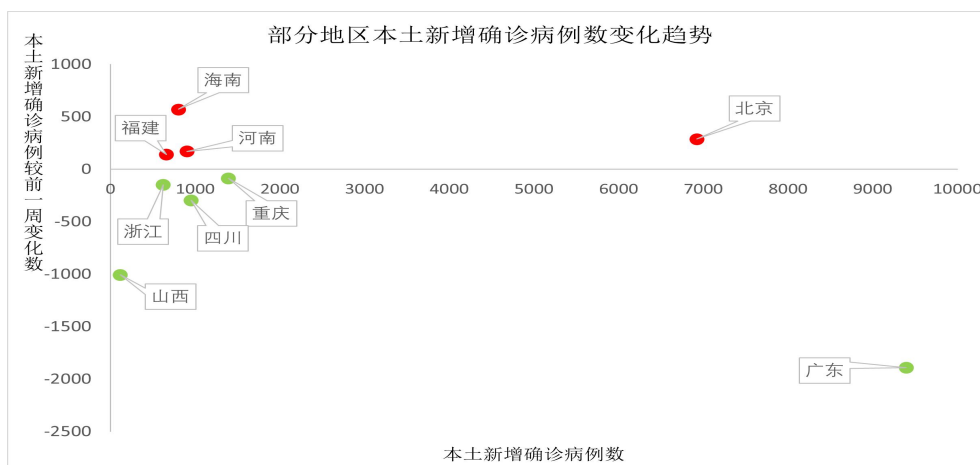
部分地区本土新增确诊病例数变化趋势

本土新增确诊病例较前一周变化数

1000
500
0
-500
-1000
-1500
-2000
-2500

0 1000 2000 3000 4000 5000 6000 7000 8000 9000 10000

海南
福建
河南
北京
浙江
四川
重庆
山西
广东

本土新增确诊病例数